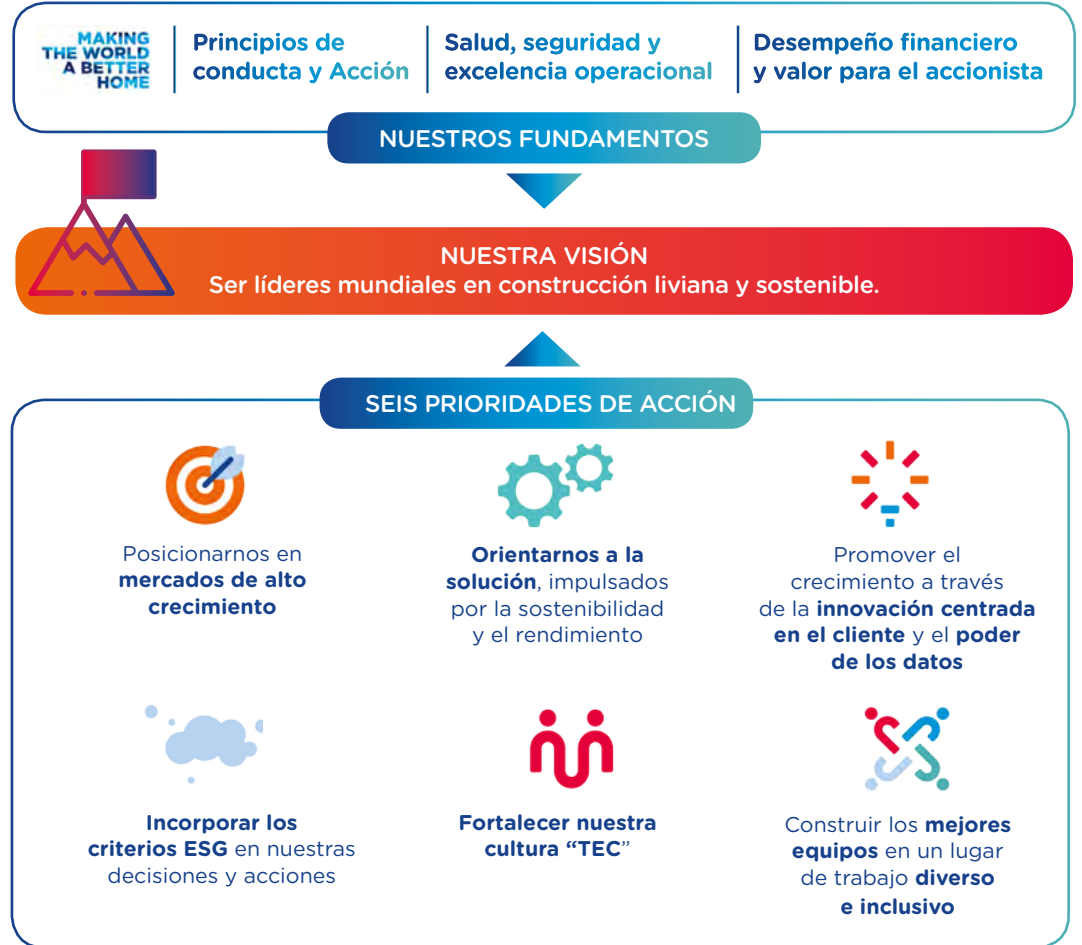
MAKING THE WORLD A BETTER HOME

Principios de conducta y Acción

Salud, seguridad y excelencia operacional

Desempeño financiero y valor para el accionista

NUESTROS FUNDAMENTOS

NUESTRA VISIÓN
Ser líderes mundiales en construcción liviana y sostenible.

SEIS PRIORIDADES DE ACCIÓN

Posicionarnos en mercados de alto crecimiento

Orientarnos a la solución, impulsados por la sostenibilidad y el rendimiento

Promover el crecimiento a través de la innovación centrada en el cliente y el poder de los datos

Incorporar los criterios ESG en nuestras decisiones y acciones

Fortalecer nuestra cultura "TEC"

Construir los mejores equipos en un lugar de trabajo diverso e inclusivo